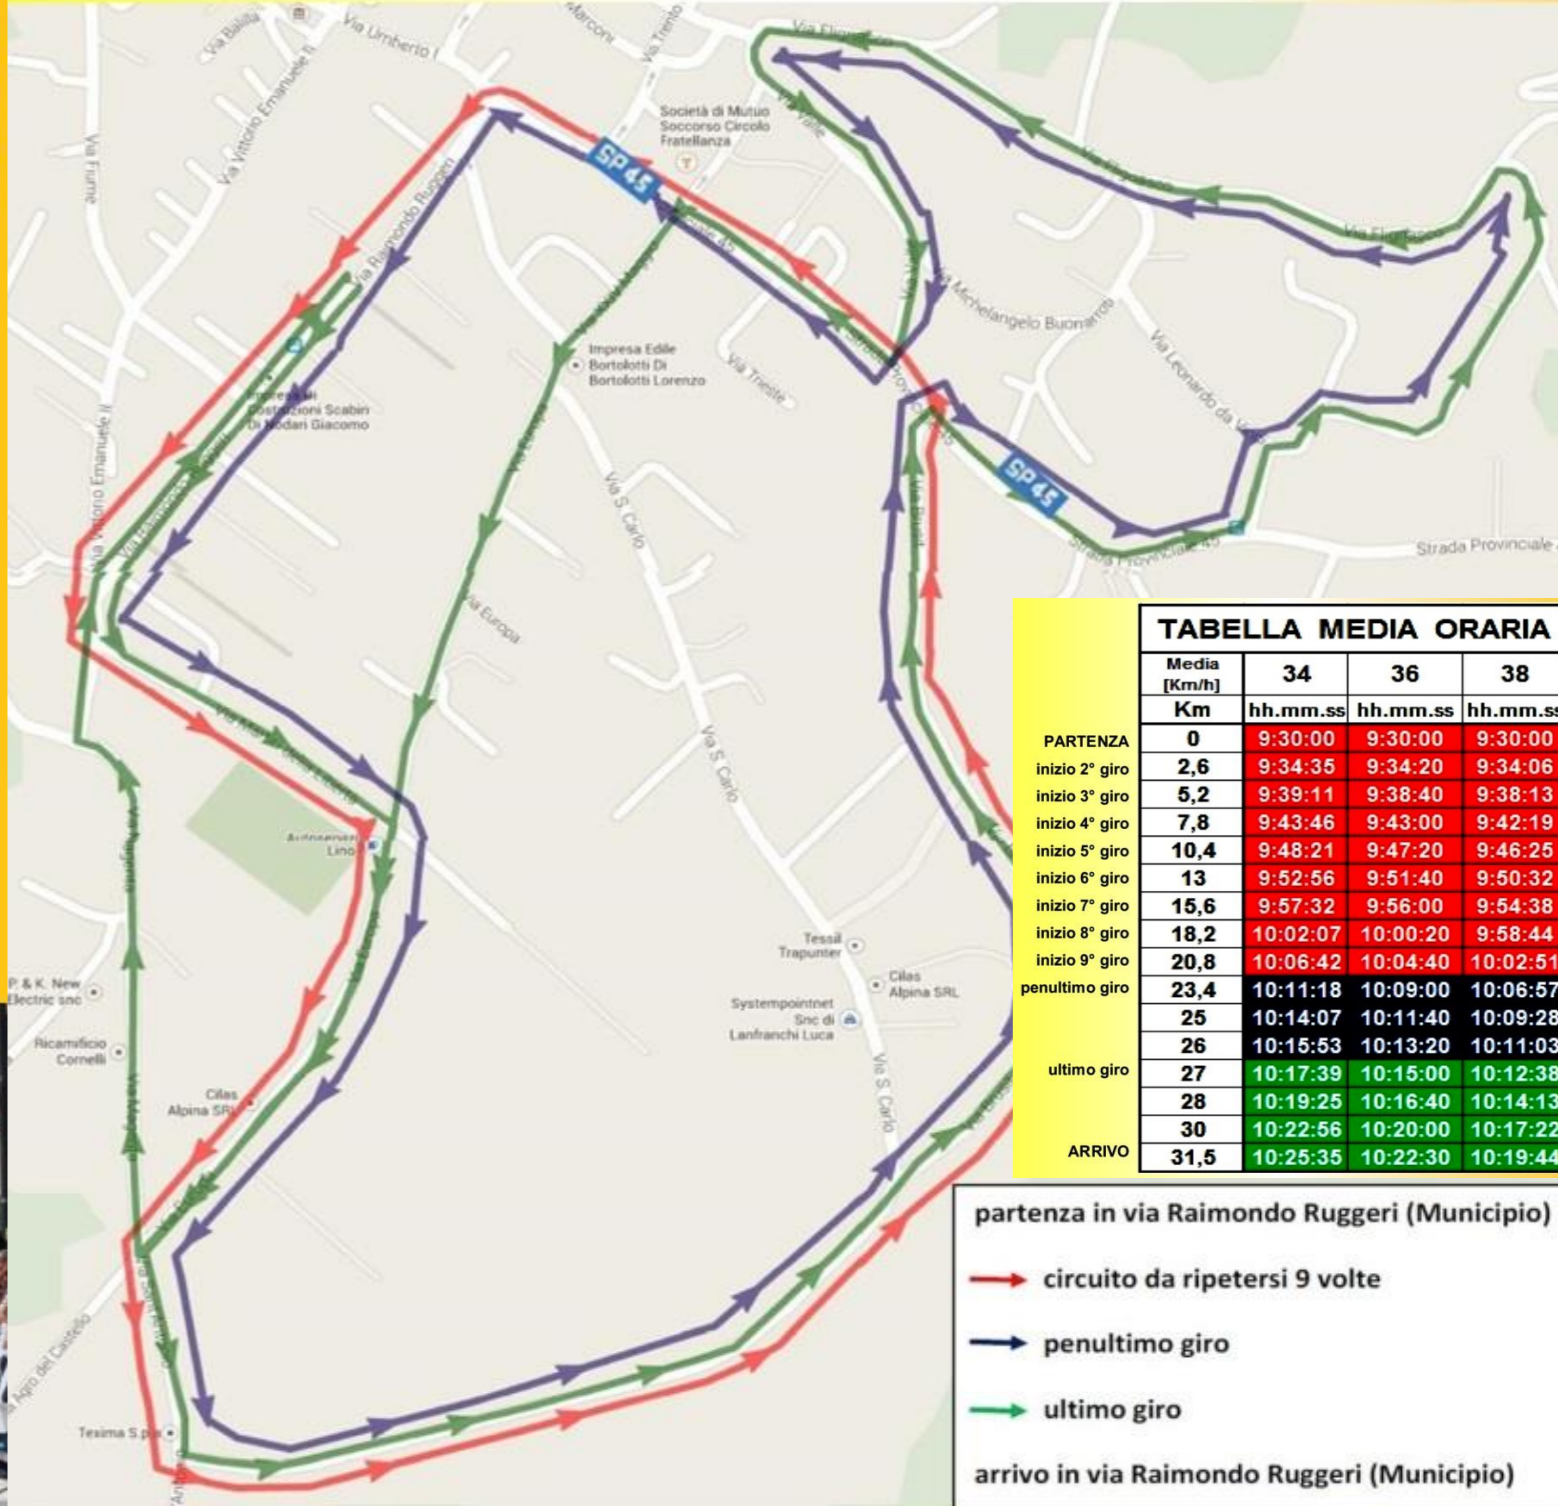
Via Umberto I
Via Balilla
Marconi
Via Trento
Via Vittorio Emanuele II
Via Fiume
Società di Mutuo Soccorso Circolo Fratellanza
SP 45
Via Raimondo Ruggeri
Impresa Edile Bortolotti Di Bortolotti Lorenzo
Via Trieste
Via Michelangelo Buonarroti
Via Leonardo da Vinci
Via Fiorenzo
Impresa di Costruzioni Scabini Di Nodari Giacomo
Via Europa
Via S. Carlo
SP 45
Strada Provinciale 45
Strada Provinciale
Via Vittorio Emanuele II
Autoservizi Lino
Tessil Trapunter
Cilas Alpina SRL
Systempointnet Snc di Lanfranchi Luca
P & K. New Electric snc
Ricambificio Cornelli
Cilas Alpina SRL
Via S. Carlo
Via Agro del Castello
Texima S.p.A.

| | TABELLA MEDIA ORARIA | | | |
|---|---|---|---|---|
| | Media [Km/h] | 34 | 36 | 38 |
| | Km | hh.mm.ss | hh.mm.ss | hh.mm.ss |
| PARTENZA | 0 | 9:30:00 | 9:30:00 | 9:30:00 |
| inizio 2° giro | 2,6 | 9:34:35 | 9:34:20 | 9:34:06 |
| inizio 3° giro | 5,2 | 9:39:11 | 9:38:40 | 9:38:13 |
| inizio 4° giro | 7,8 | 9:43:46 | 9:43:00 | 9:42:19 |
| inizio 5° giro | 10,4 | 9:48:21 | 9:47:20 | 9:46:25 |
| inizio 6° giro | 13 | 9:52:56 | 9:51:40 | 9:50:32 |
| inizio 7° giro | 15,6 | 9:57:32 | 9:56:00 | 9:54:38 |
| inizio 8° giro | 18,2 | 10:02:07 | 10:00:20 | 9:58:44 |
| inizio 9° giro | 20,8 | 10:06:42 | 10:04:40 | 10:02:51 |
| penultimo giro | 23,4 | 10:11:18 | 10:09:00 | 10:06:57 |
| | 25 | 10:14:07 | 10:11:40 | 10:09:28 |
| | 26 | 10:15:53 | 10:13:20 | 10:11:03 |
| ultimo giro | 27 | 10:17:39 | 10:15:00 | 10:12:38 |
| | 28 | 10:19:25 | 10:16:40 | 10:14:13 |
| | 30 | 10:22:56 | 10:20:00 | 10:17:22 |
| ARRIVO | 31,5 | 10:25:35 | 10:22:30 | 10:19:44 |

partenza in via Raimondo Ruggeri (Municipio)
circuito da ripetersi 9 volte
penultimo giro
ultimo giro
arrivo in via Raimondo Ruggeri (Municipio)